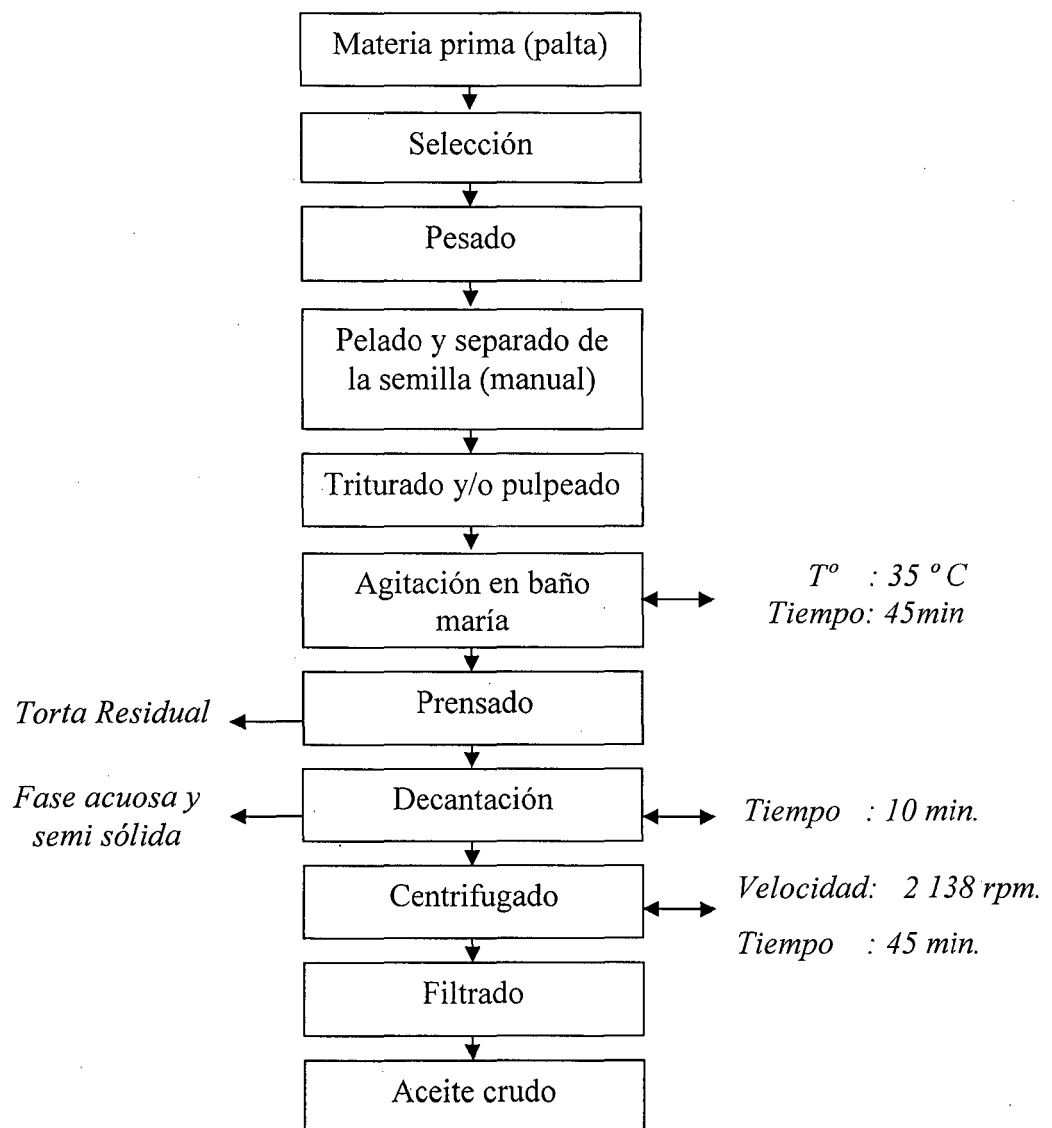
Materia prima (palta)

Selección

Pesado

Pelado y separado de la semilla (manual)

Triturado y/o pulpeado

Agitación en baño maría

$T^o$ : 35 $^oC$
Tiempo: 45min

Torta Residual

Prensado

Fase acuosa y semi sólida

Decantación

Tiempo : 10 min.

Centrifugado

Velocidad: 2 138 rpm.
Tiempo : 45 min.

Filtrado

Aceite crudo